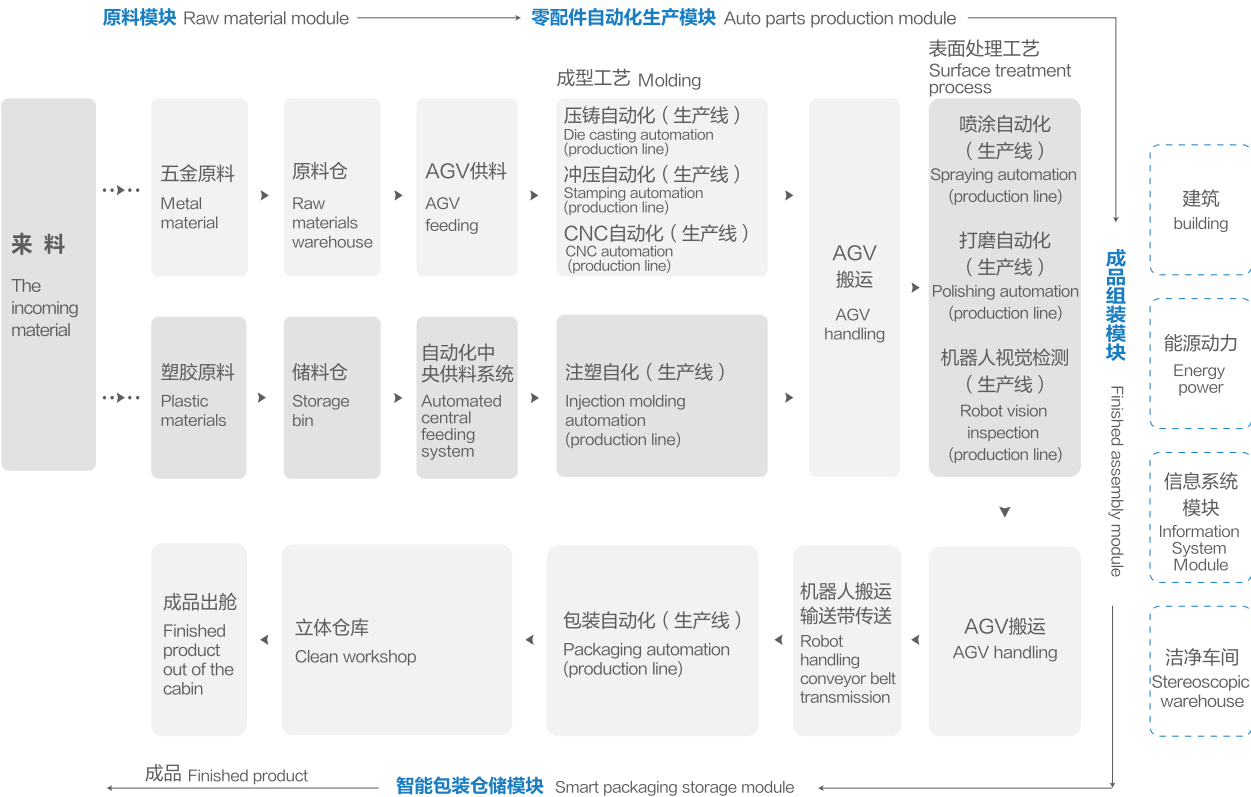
原料模块 Raw material module

零配件自动化生产模块 Auto parts production module

来 料

The incoming material

五金原料

Metal material

原料仓

Raw materials warehouse

AGV供料

AGV feeding

成型工艺 Molding

压铸自动化（生产线）
Die casting automation (production line)

冲压自动化（生产线）
Stamping automation (production line)

CNC自动化（生产线）
CNC automation (production line)

AGV 搬运

AGV handling

表面处理工艺
Surface treatment process

喷涂自动化（生产线）
Spraying automation (production line)

打磨自动化（生产线）
Polishing automation (production line)

机器人视觉检测（生产线）
Robot vision inspection (production line)

塑胶原料

Plastic materials

储料仓

Storage bin

自动化中央供料系统

Automated central feeding system

注塑自化（生产线）

Injection molding automation (production line)

成品组装模块

Finished assembly module

建筑
building

能源动力
Energy power

信息系统模块
Information System Module

洁净车间
Stereoscopic warehouse

成品出舱

Finished product out of the cabin

立体仓库

Clean workshop

包装自动化（生产线）

Packaging automation (production line)

机器人搬运输送带传送

Robot handling conveyor belt transmission

AGV搬运

AGV handling

成品 Finished product

智能包装仓储模块 Smart packaging storage module